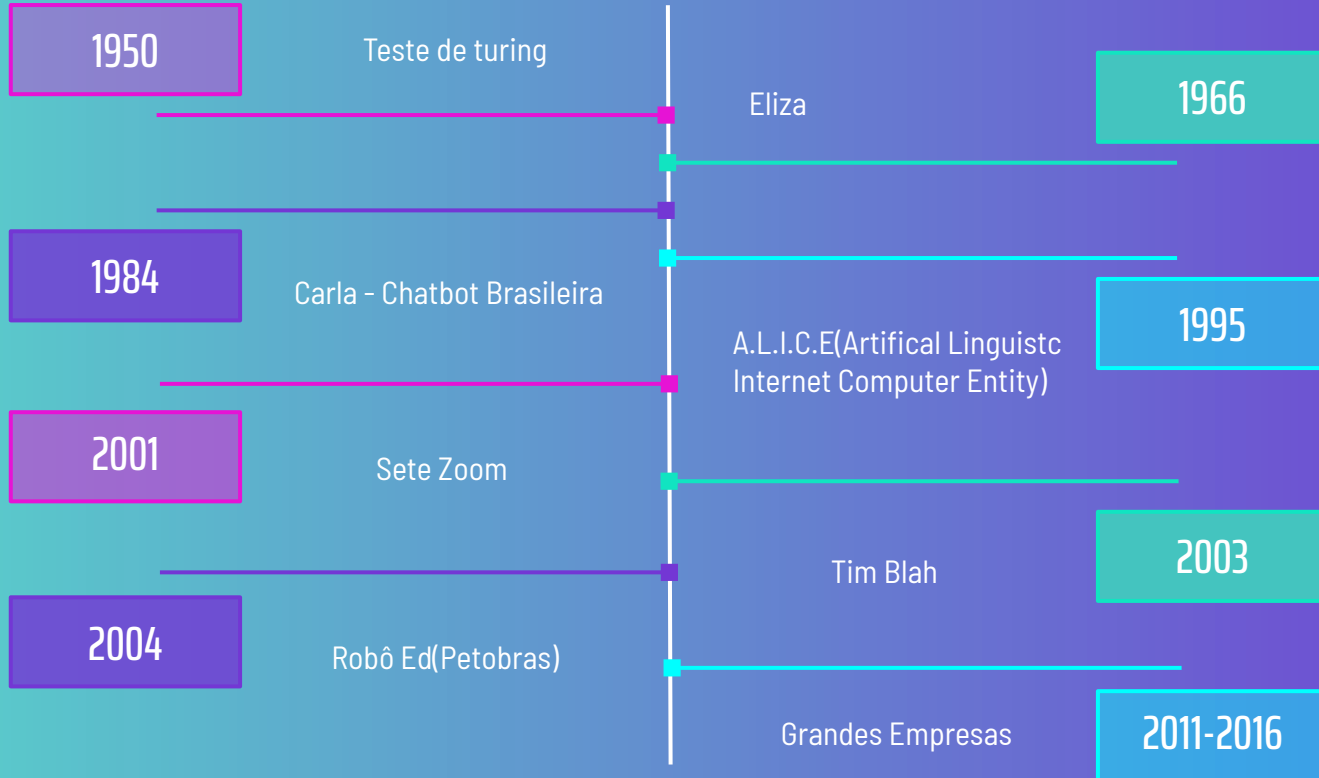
1950

Teste de turing

Eliza

1966

1984

Carla - Chatbot Brasileira

A.L.I.C.E(Artifical Linguistc Internet Computer Entity)

1995

2001

Sete Zoom

2003

Tim Blah

2004

Robô Ed(Petobras)

Grandes Empresas

2011-2016